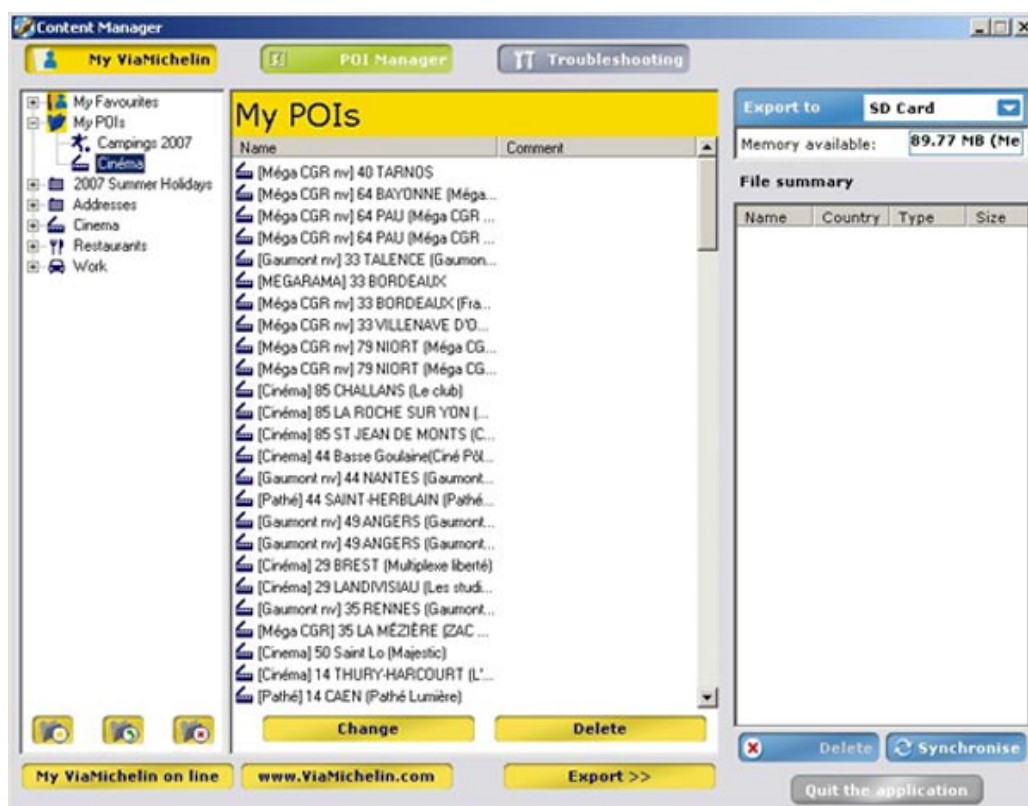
Content Manager

My ViaMichelin | POI Manager | Troubleshooting

My Favourites
My POIs
Campings 2007
Cinéma
2007 Summer Holidays
Addresses
Cinema
Restaurants
Work

My POIs

| Name | Comment |
|---|---|
| [Méga CGR nv] 40 TARNOS | |
| [Méga CGR nv] 64 BAYONNE (Méga... | |
| [Méga CGR nv] 64 PAU (Méga CGR ... | |
| [Méga CGR nv] 64 PAU (Méga CGR ... | |
| [Gaumont nv] 33 TALENCE (Gaumon... | |
| [MEGARAMA] 33 BORDEAUX | |
| [Méga CGR nv] 33 BORDEAUX (Fra... | |
| [Méga CGR nv] 33 VILLENAVE D'O... | |
| [Méga CGR nv] 79 NIORT (Méga CG... | |
| [Méga CGR nv] 79 NIORT (Méga CG... | |
| [Cinéma] 85 CHALLANS (Le club) | |
| [Cinéma] 85 LA ROCHE SUR YON (... | |
| [Cinéma] 85 ST JEAN DE MONTS (C... | |
| [Cinema] 44 Basse Goulaine(Ciné Pôl... | |
| [Gaumont nv] 44 NANTES (Gaumont... | |
| [Pathé] 44 SAINT-HERBLAIN (Pathé... | |
| [Gaumont nv] 49 ANGERS (Gaumont... | |
| [Gaumont nv] 49 ANGERS (Gaumont... | |
| [Cinéma] 29 BREST (Multiplexe liberté) | |
| [Cinéma] 29 LANDIVISIAU (Les studi... | |
| [Gaumont nv] 35 RENNES (Gaumont... | |
| [Méga CGR] 35 LA MÉZIÈRE (ZAC ... | |
| [Cinema] 50 Saint Lo (Majestic) | |
| [Cinéma] 14 THURY-HARCOURT (L'... | |
| [Pathé] 14 CAEN (Pathé Lumière) | |

Change | Delete

Export to | SD Card
Memory available: 89.77 MB (Me

File summary

| Name | Country | Type | Size |
|---|---|---|---|

Delete | Synchronise

My ViaMichelin on line | www.ViaMichelin.com | Export >> | Quit the application